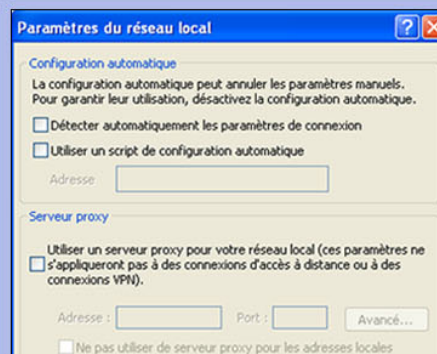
Paramètres du réseau local

Configuration automatique

La configuration automatique peut annuler les paramètres manuels. Pour garantir leur utilisation, désactivez la configuration automatique.

Détecter automatiquement les paramètres de connexion

Utiliser un script de configuration automatique

Adresse

Serveur proxy

Utiliser un serveur proxy pour votre réseau local (ces paramètres ne s'appliqueront pas à des connexions d'accès à distance ou à des connexions VPN).

Adresse : Port : Avancé...

Ne pas utiliser de serveur proxy pour les adresses locales